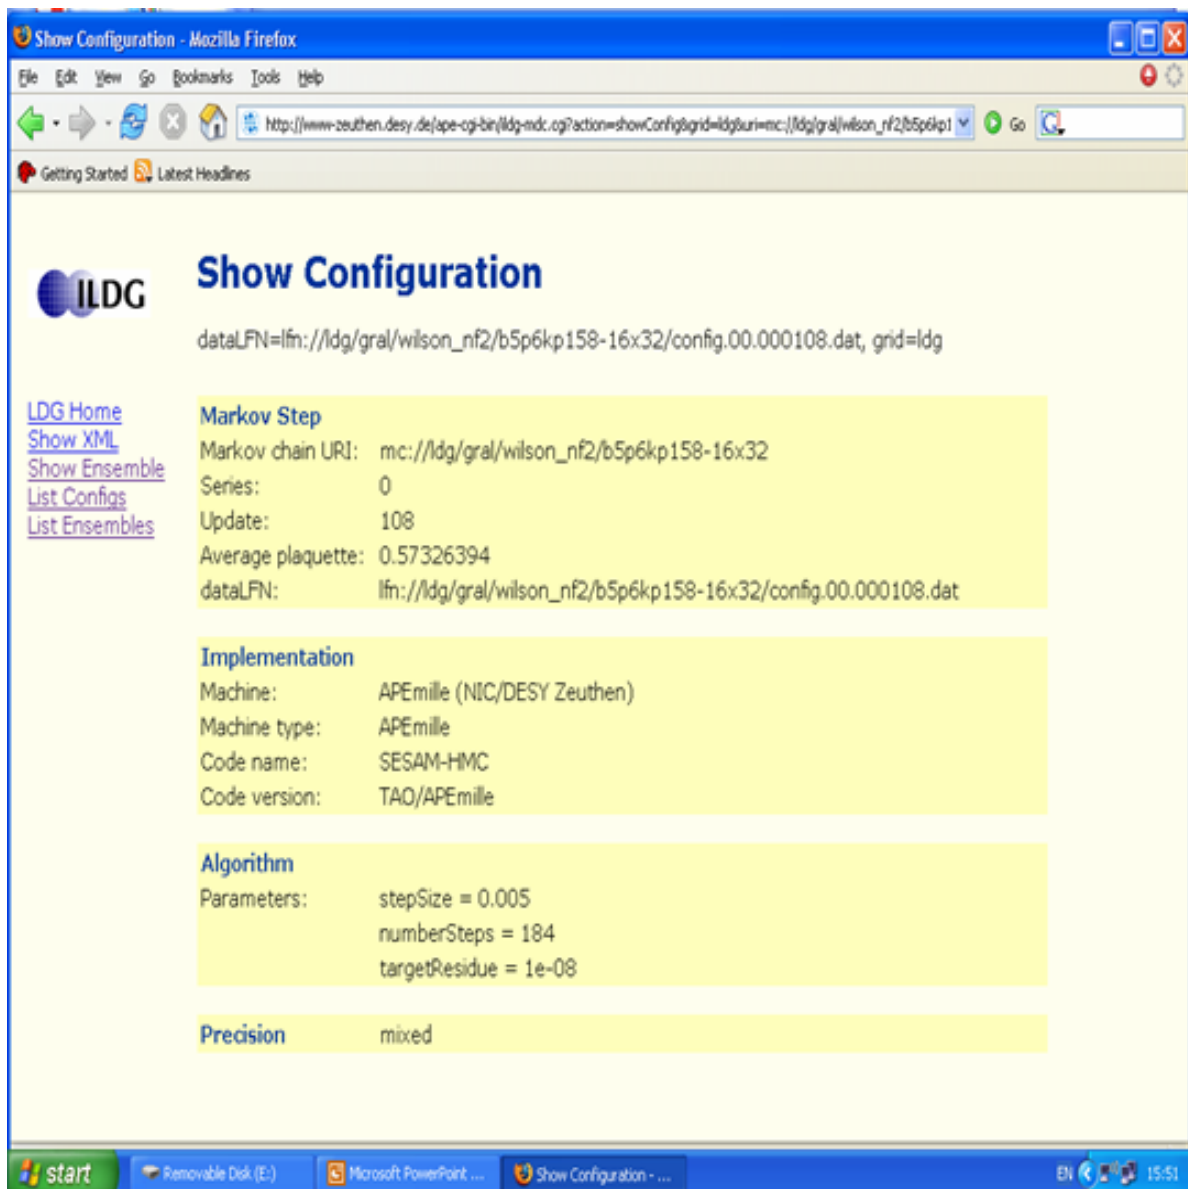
Show Configuration - Mozilla Firefox

File Edit View Go Bookmarks Tools Help

http://www-zeuthen.desy.de/ape-cgi-bin/ildg-mdc.cgi?action=showConfig&grid=ildg&uri=mc://ldg/gral/wilson_nf2/b5p6kp1

Go

Getting Started Latest Headlines

ILDG

Show Configuration

dataLFN=lfn://ldg/gral/wilson_nf2/b5p6kp158-16x32/config.00.000108.dat, grid=ldg

LDG Home
Show XML
Show Ensemble
List Configs
List Ensembles

Markov Step
| | |
|---|---|
| Markov chain URI: | mc://ldg/gral/wilson_nf2/b5p6kp158-16x32 |
| Series: | 0 |
| Update: | 108 |
| Average plaquette: | 0.57326394 |
| dataLFN: | lfn://ldg/gral/wilson_nf2/b5p6kp158-16x32/config.00.000108.dat |

Implementation
| | |
|---|---|
| Machine: | APEmille (NIC/DESY Zeuthen) |
| Machine type: | APEmille |
| Code name: | SESAM-HMC |
| Code version: | TAO/APEmille |

Algorithm
| | |
|---|---|
| Parameters: | stepSize = 0.005 |
| | numberSteps = 184 |
| | targetResidue = 1e-08 |

Precision mixed

start Removable Disk (E:) Microsoft PowerPoint ... Show Configuration - ... EN 15:51